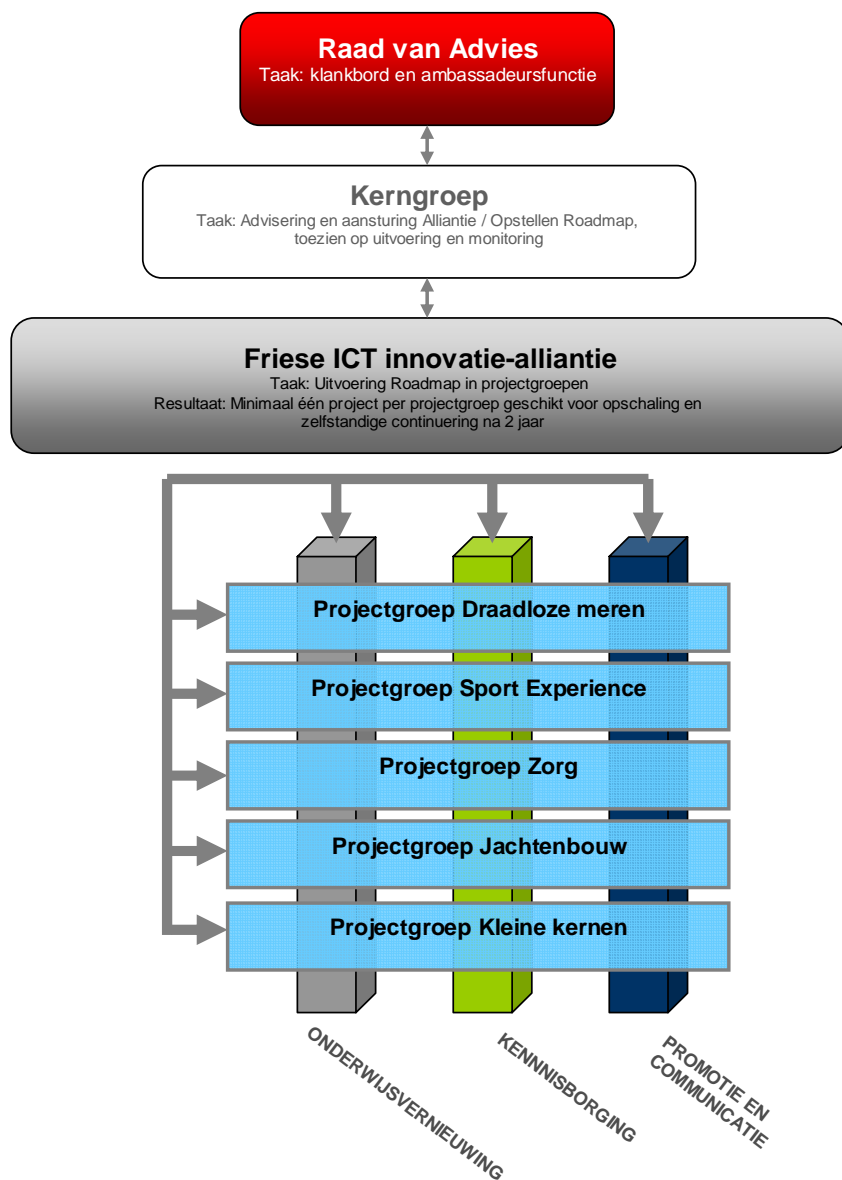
Raad van Advies
Taak: klankbord en ambassadeursfunctie

Kerngroep
Taak: Advisering en aansturing Alliantie / Opstellen Roadmap, toezien op uitvoering en monitoring

Friese ICT innovatie-alliantie
Taak: Uitvoering Roadmap in projectgroepen
Resultaat: Minimaal één project per projectgroep geschikt voor opschaling en zelfstandige continuering na 2 jaar

Projectgroep Draadloze meren
Projectgroep Sport Experience
Projectgroep Zorg
Projectgroep Jachtenbouw
Projectgroep Kleine kernen

ONDERWIJSVERNIEUWING
KENNISBORGING
PROMOTIE EN COMMUNICATIE